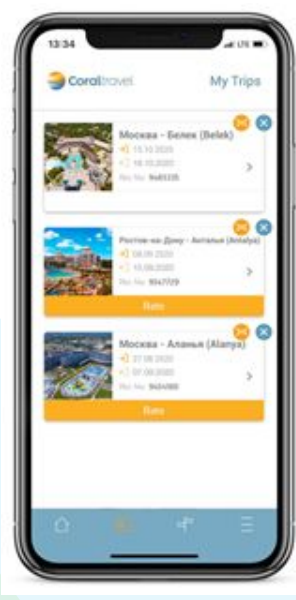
13:34

Coraltravel

My Trips

Москва - Белек (Belek)
13.10.2020
16.10.2020
Res. No. 9683335

Ростов-на-Дону - Анталья (Antalya)
08.09.2020
15.09.2020
Res. No. 9547729
Rate

Москва - Аланья (Alanya)
27.08.2020
07.09.2020
Res. No. 9404980
Rate